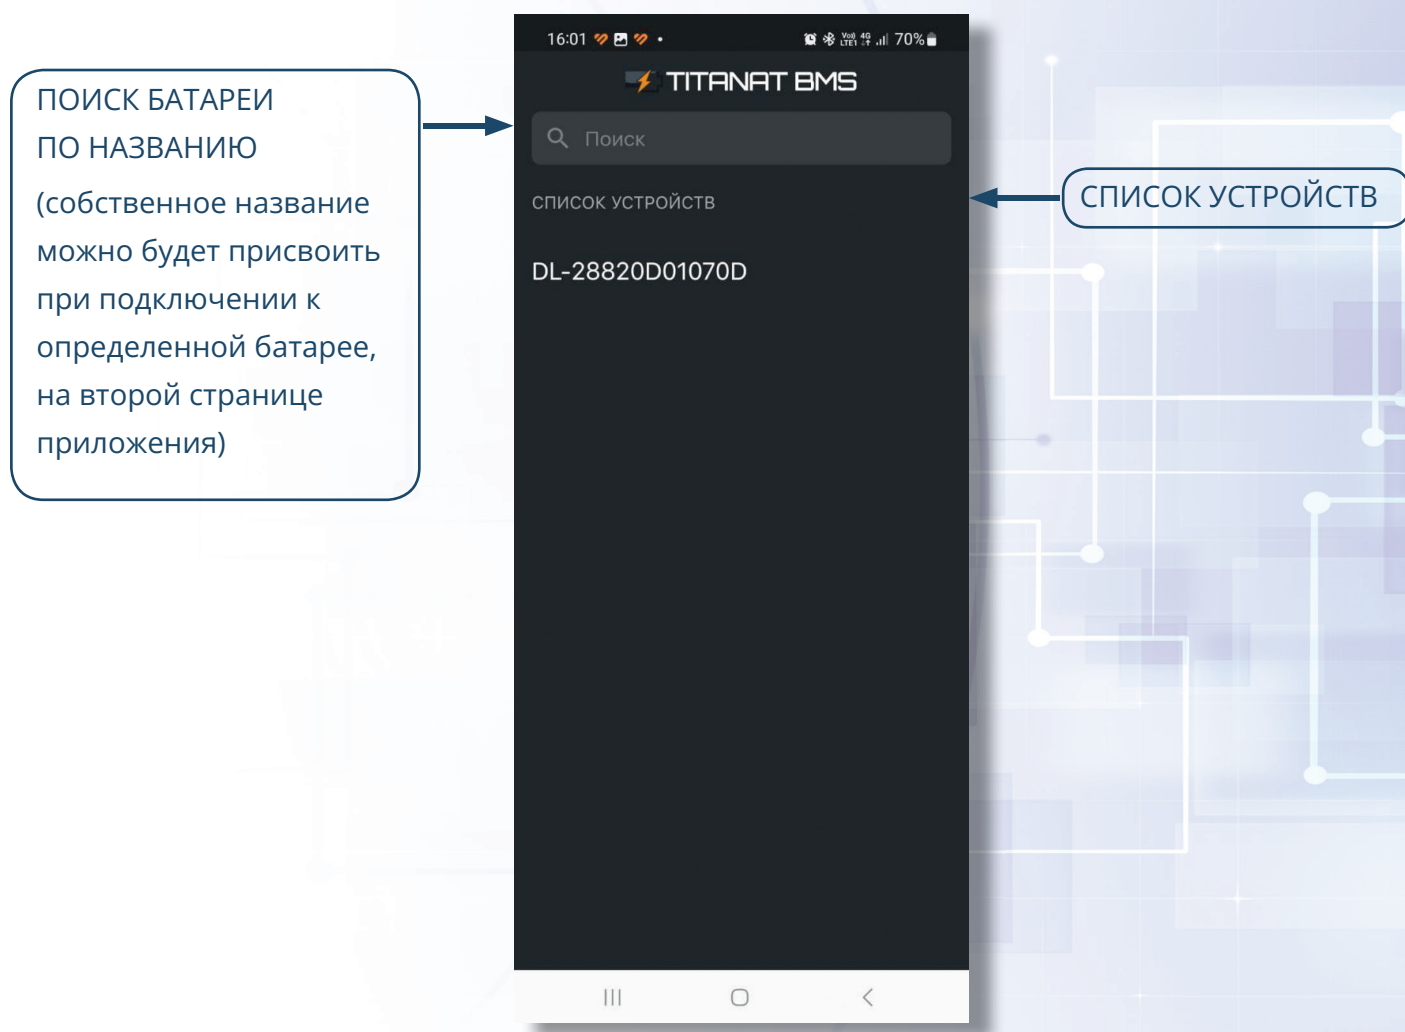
ПОИСК БАТАРЕИ ПО НАЗВАНИЮ

(собственное название можно будет присвоить при подключении к определенной батарее, на второй странице приложения)

16:01 70%

TITANAT BMS

Поиск

СПИСОК УСТРОЙСТВ

DL-28820D01070D

СПИСОК УСТРОЙСТВ